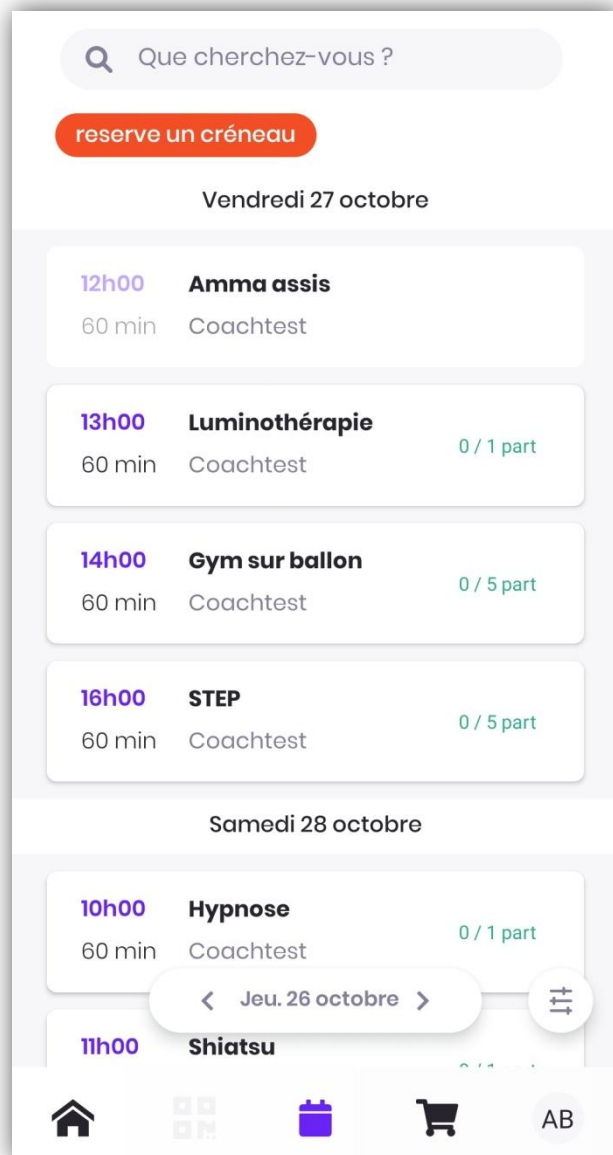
Que cherchez-vous ?

reserve un créneau

Vendredi 27 octobre

12h00 Amma assis
60 min Coachtest

13h00 Luminothérapie
60 min Coachtest
0 / 1 part

14h00 Gym sur ballon
60 min Coachtest
0 / 5 part

16h00 STEP
60 min Coachtest
0 / 5 part

Samedi 28 octobre

10h00 Hypnose
60 min Coachtest
0 / 1 part

< Jeu. 26 octobre >

11h00 Shiatsu
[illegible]

AB